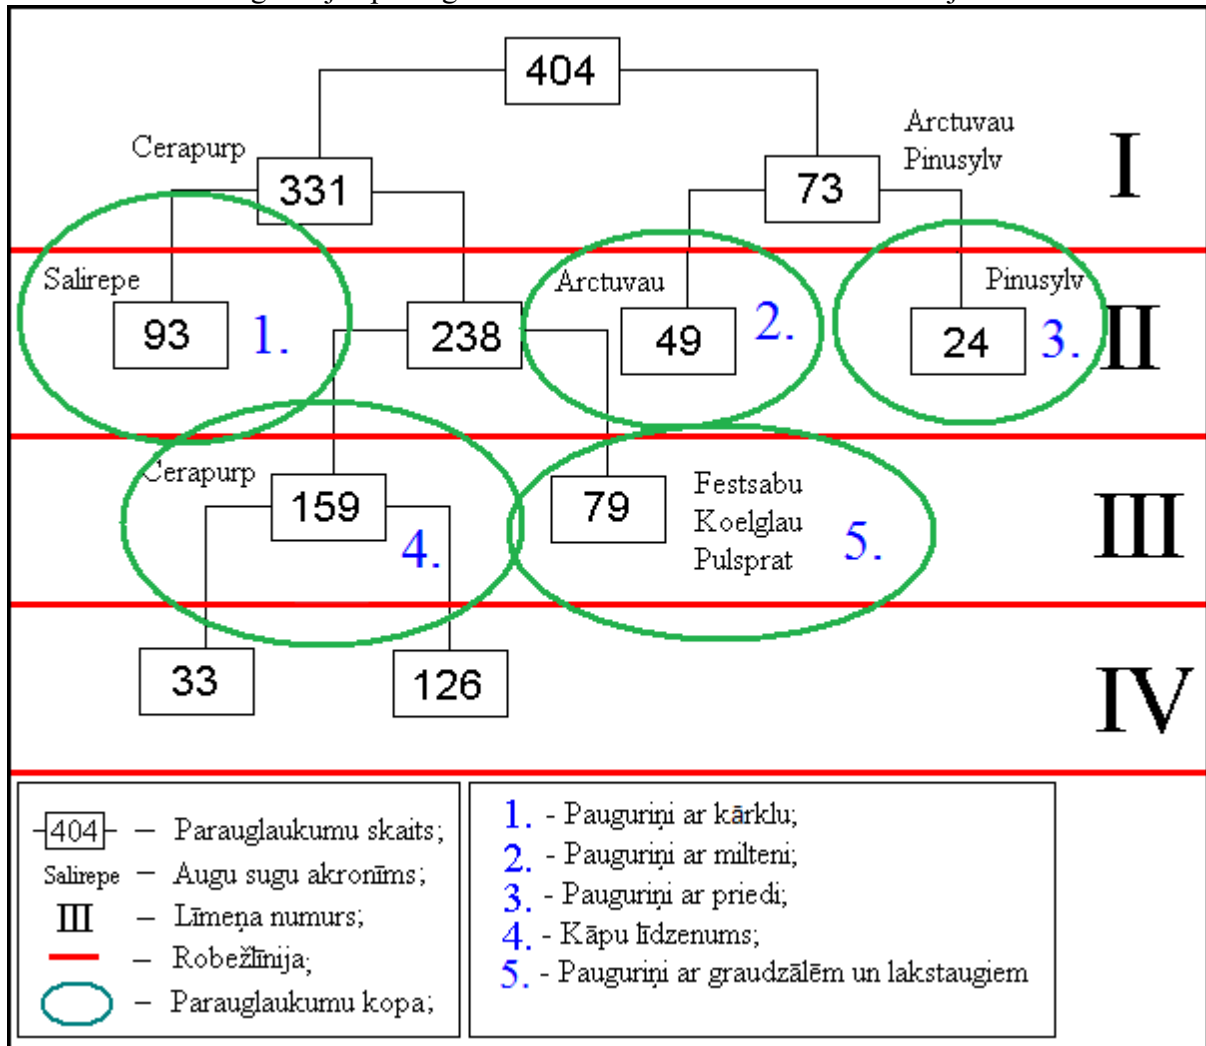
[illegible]

404

Cerapurp
331

Arctuvau
Pinusylv
73

I

Salirepe
93
1.

238

Arctuvau
49
2.

Pinusylv
24
3.

II

Cerapurp
159
4.

79
Festsabu
Koelglau
Pulsprat
5.

III

33
126

IV

404 – Parauglaukumu skaits;
Salirepe – Augu sugu akronīms;
III – Līmeņa numurs;
– Robežlīnija;
– Parauglaukumu kopa;

1. - Pauguriņi ar kārklu;
2. - Pauguriņi ar milteni;
3. - Pauguriņi ar priedi;
4. - Kāpu līdzenums;
5. - Pauguriņi ar graudzālēm un lakstaugiem